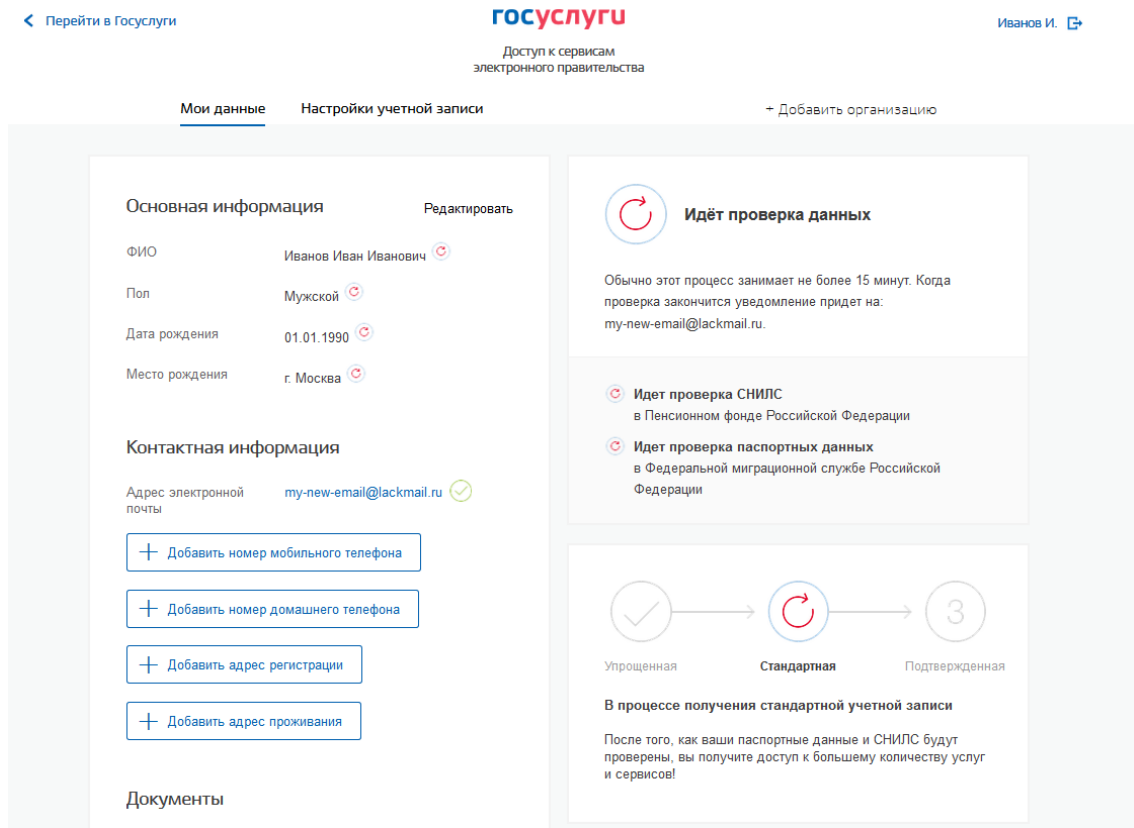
Перейти в Госуслуги

госуслуги

Доступ к сервисам электронного правительства

Иванов И.

Мои данные

Настройки учетной записи

+ Добавить организацию

Основная информация

Редактировать

ФИО Иванов Иван Иванович

Пол Мужской

Дата рождения 01.01.1990

Место рождения г. Москва

Контактная информация

Адрес электронной почты my-new-email@lackmail.ru

Добавить номер мобильного телефона

Добавить номер домашнего телефона

Добавить адрес регистрации

Добавить адрес проживания

Документы

Идёт проверка данных

Обычно этот процесс занимает не более 15 минут. Когда проверка закончится уведомление придет на: my-new-email@lackmail.ru.

Идет проверка СНИЛС
в Пенсионном фонде Российской Федерации

Идет проверка паспортных данных
в Федеральной миграционной службе Российской Федерации

3

Упрощенная

Стандартная

Подтвержденная

В процессе получения стандартной учетной записи

После того, как ваши паспортные данные и СНИЛС будут проверены, вы получите доступ к большему количеству услуг и сервисов!